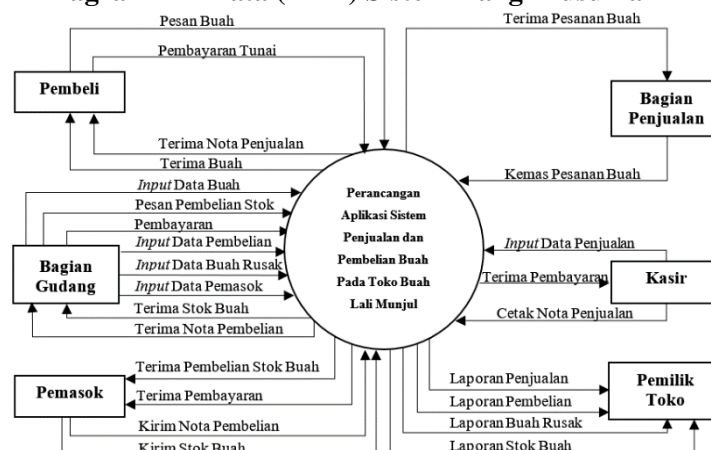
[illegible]

Pesan Buah

Pembayaran Tunai

Pembeli

Terima Nota Penjualan

Terima Buah

Terima Pesanan Buah

Bagian Penjualan

Kemas Pesanan Buah

*Input* Data Buah

Pesan Pembelian Stok

Pembayaran

*Input* Data Pembelian

*Input* Data Buah Rusak

*Input* Data Pemasok

Terima Stok Buah

Terima Nota Pembelian

Bagian Gudang

Perancangan Aplikasi Sistem Penjualan dan Pembelian Buah Pada Toko Buah Lali Munjul

*Input* Data Penjualan

Terima Pembayaran

Kasir

Cetak Nota Penjualan

Terima Pembelian Stok Buah

Pemasok

Terima Pembayaran

Kirim Nota Pembelian

Kirim Stok Buah

Laporan Penjualan

Laporan Pembelian

Laporan Buah Rusak

Laporan Stok Buah

Pemilik Toko